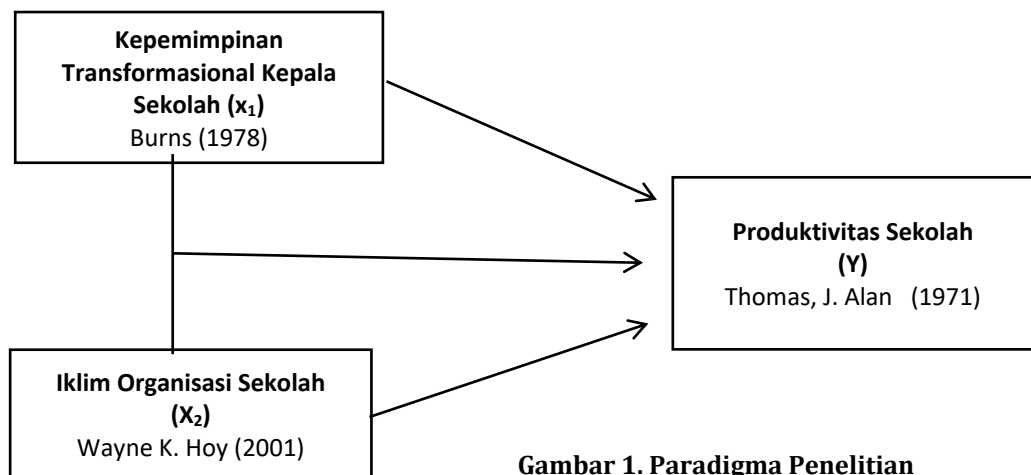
**Kepemimpinan Transformasional Kepala Sekolah ($x_1$)**
Burns (1978)

**Produktivitas Sekolah (Y)**
Thomas, J. Alan (1971)

**Iklim Organisasi Sekolah ($X_2$)**
Wayne K. Hoy (2001)

**Gambar 1. Paradigma Penelitian**